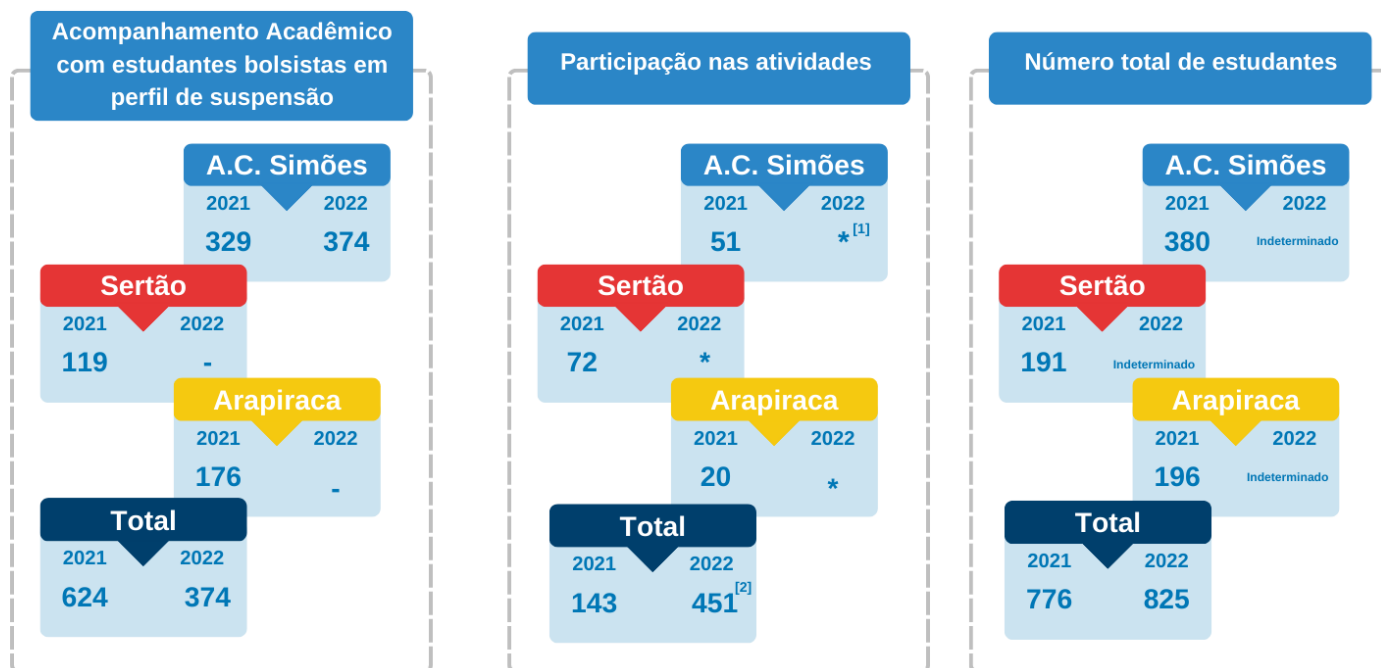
Acompanhamento Acadêmico com estudantes bolsistas em perfil de suspensão

A.C. Simões
2021 2022
329 374

Sertão
2021 2022
119 -

Arapiraca
2021 2022
176 -

Total
2021 2022
624 374

Participação nas atividades

A.C. Simões
2021 2022
51 *$^{[1]}$

Sertão
2021 2022
72 *

Arapiraca
2021 2022
20 *

Total
2021 2022
143 451$^{[2]}$

Número total de estudantes

A.C. Simões
2021 2022
380 Indeterminado

Sertão
2021 2022
191 Indeterminado

Arapiraca
2021 2022
196 Indeterminado

Total
2021 2022
776 825